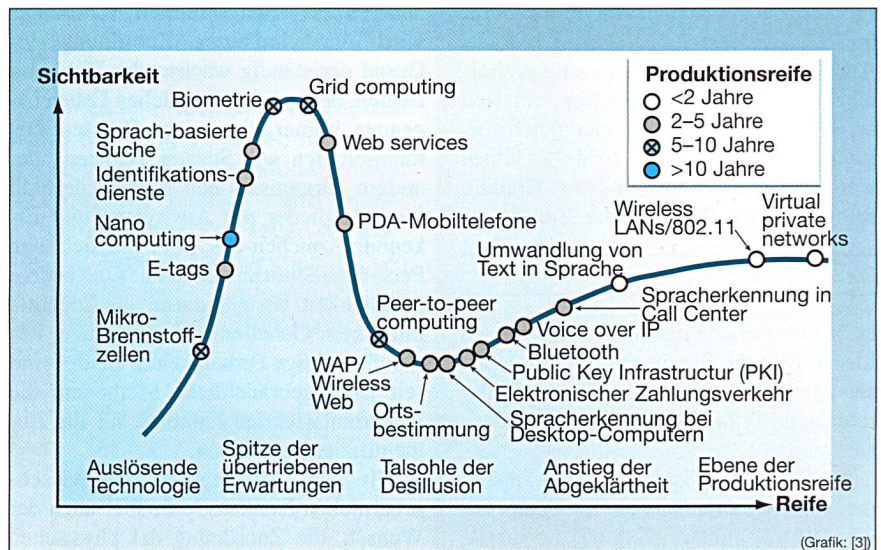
Sichtbarkeit

Produktionsreife
<2 Jahre
2–5 Jahre
5–10 Jahre
>10 Jahre

Biometrie
Grid computing
Sprach-basierte Suche
Web services
Identifikationsdienste
PDA-Mobiltelefone
Nano computing
E-tags
Mikro-Brennstoffzellen
Peer-to-peer computing
WAP/ Wireless Web
Ortsbestimmung
Wireless LANs/802.11
Virtual private networks
Umwandlung von Text in Sprache
Spracherkennung in Call Center
Voice over IP
Bluetooth
Public Key Infrastructur (PKI)
Elektronischer Zahlungsverkehr
Spracherkennung bei Desktop-Computern

Auslösende Technologie
Spitze der übertriebenen Erwartungen
Talsohle der Desillusion
Anstieg der Abgeklärtheit
Ebene der Produktionsreife

Reife

(Grafik: [3])